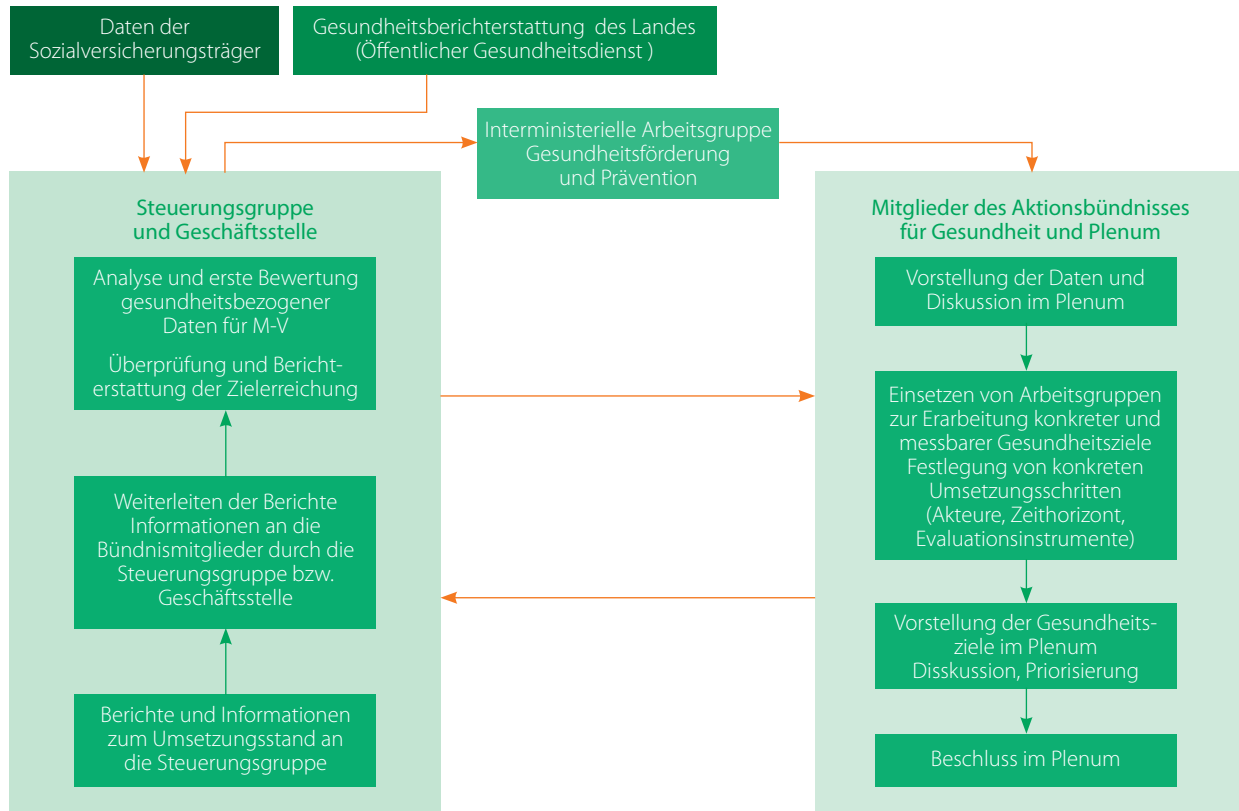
Daten der Sozialversicherungsträger

Gesundheitsberichterstattung des Landes (Öffentlicher Gesundheitsdienst )

Interministerielle Arbeitsgruppe Gesundheitsförderung und Prävention

Steuerungsgruppe und Geschäftsstelle

Analyse und erste Bewertung gesundheitsbezogener Daten für M-V

Überprüfung und Berichterstattung der Zielerreichung

Weiterleiten der Berichte Informationen an die Bündnismitglieder durch die Steuerungsgruppe bzw. Geschäftsstelle

Berichte und Informationen zum Umsetzungsstand an die Steuerungsgruppe

Mitglieder des Aktionsbündnisses für Gesundheit und Plenum

Vorstellung der Daten und Diskussion im Plenum

Einsetzen von Arbeitsgruppen zur Erarbeitung konkreter und messbarer Gesundheitsziele Festlegung von konkreten Umsetzungsschritten (Akteure, Zeithorizont, Evaluationsinstrumente)

Vorstellung der Gesundheitsziele im Plenum Disskussion, Priorisierung

Beschluss im Plenum